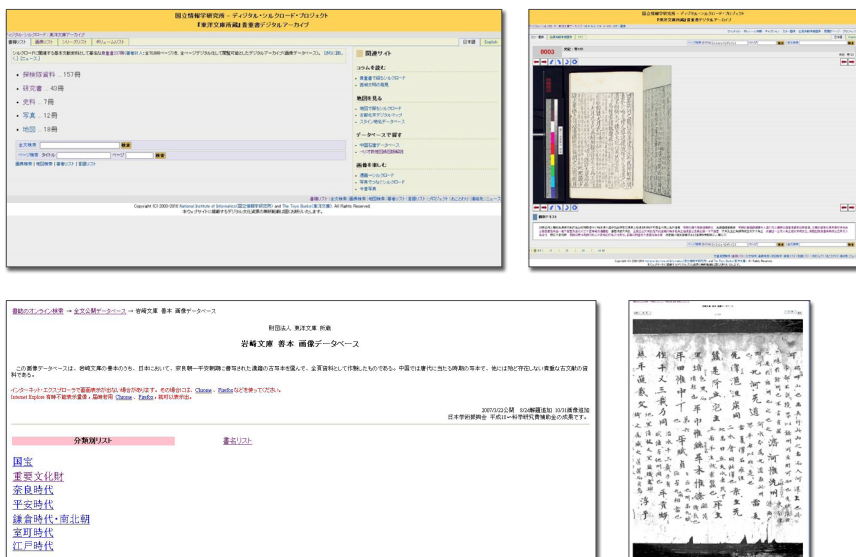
国立情報学研究所 − ディジタル・シルクロード・プロジェクト
『東洋文庫所蔵』貴重書デジタルアーカイブ

探検隊資料 ... 157冊
研究書 ... 43冊
史料 ... 7冊
写真 ... 12冊
地図 ... 18冊

関連サイト
コラムを読む
地図を見る
データベースで探す
画像を楽しむ

Copyright (C) 2000-2010 National Institute of Informatics (国立情報学研究所) and The Toyo Bunko (財団法人東洋文庫). All Rights Reserved.

0003

書誌のオンライン検索 → 全文公開データベース → 岩崎文庫 善本 画像データベース

財団法人 東洋文庫 所蔵

岩崎文庫 善本 画像データベース

この画像データベースは、岩崎文庫の善本のうち、日本において、奈良朝―平安朝期に書写された漢籍の古写本を選んで、全頁資料として作製したものである。中国では唐代に当たる時期の写本で、彼には残存しない貴重な古文献の資料である。

インターネット・エクスプローラで画面表示が出ない場合があります。その場合には、Chrome 、Firefox などを使ってください。
Internet Explore 有時不能表示畫像，屆時密用 Chrome 、Firefox，就可以表示出。

2007/3/22公開 8/24解題追加 10/31画像追加
日本学術振興会 平成19～科学研究費補助金の成果です。

分類別リスト

書名リスト

国宝
重要文化財
奈良時代
平安時代
鎌倉時代・南北朝
室町時代
江戸時代